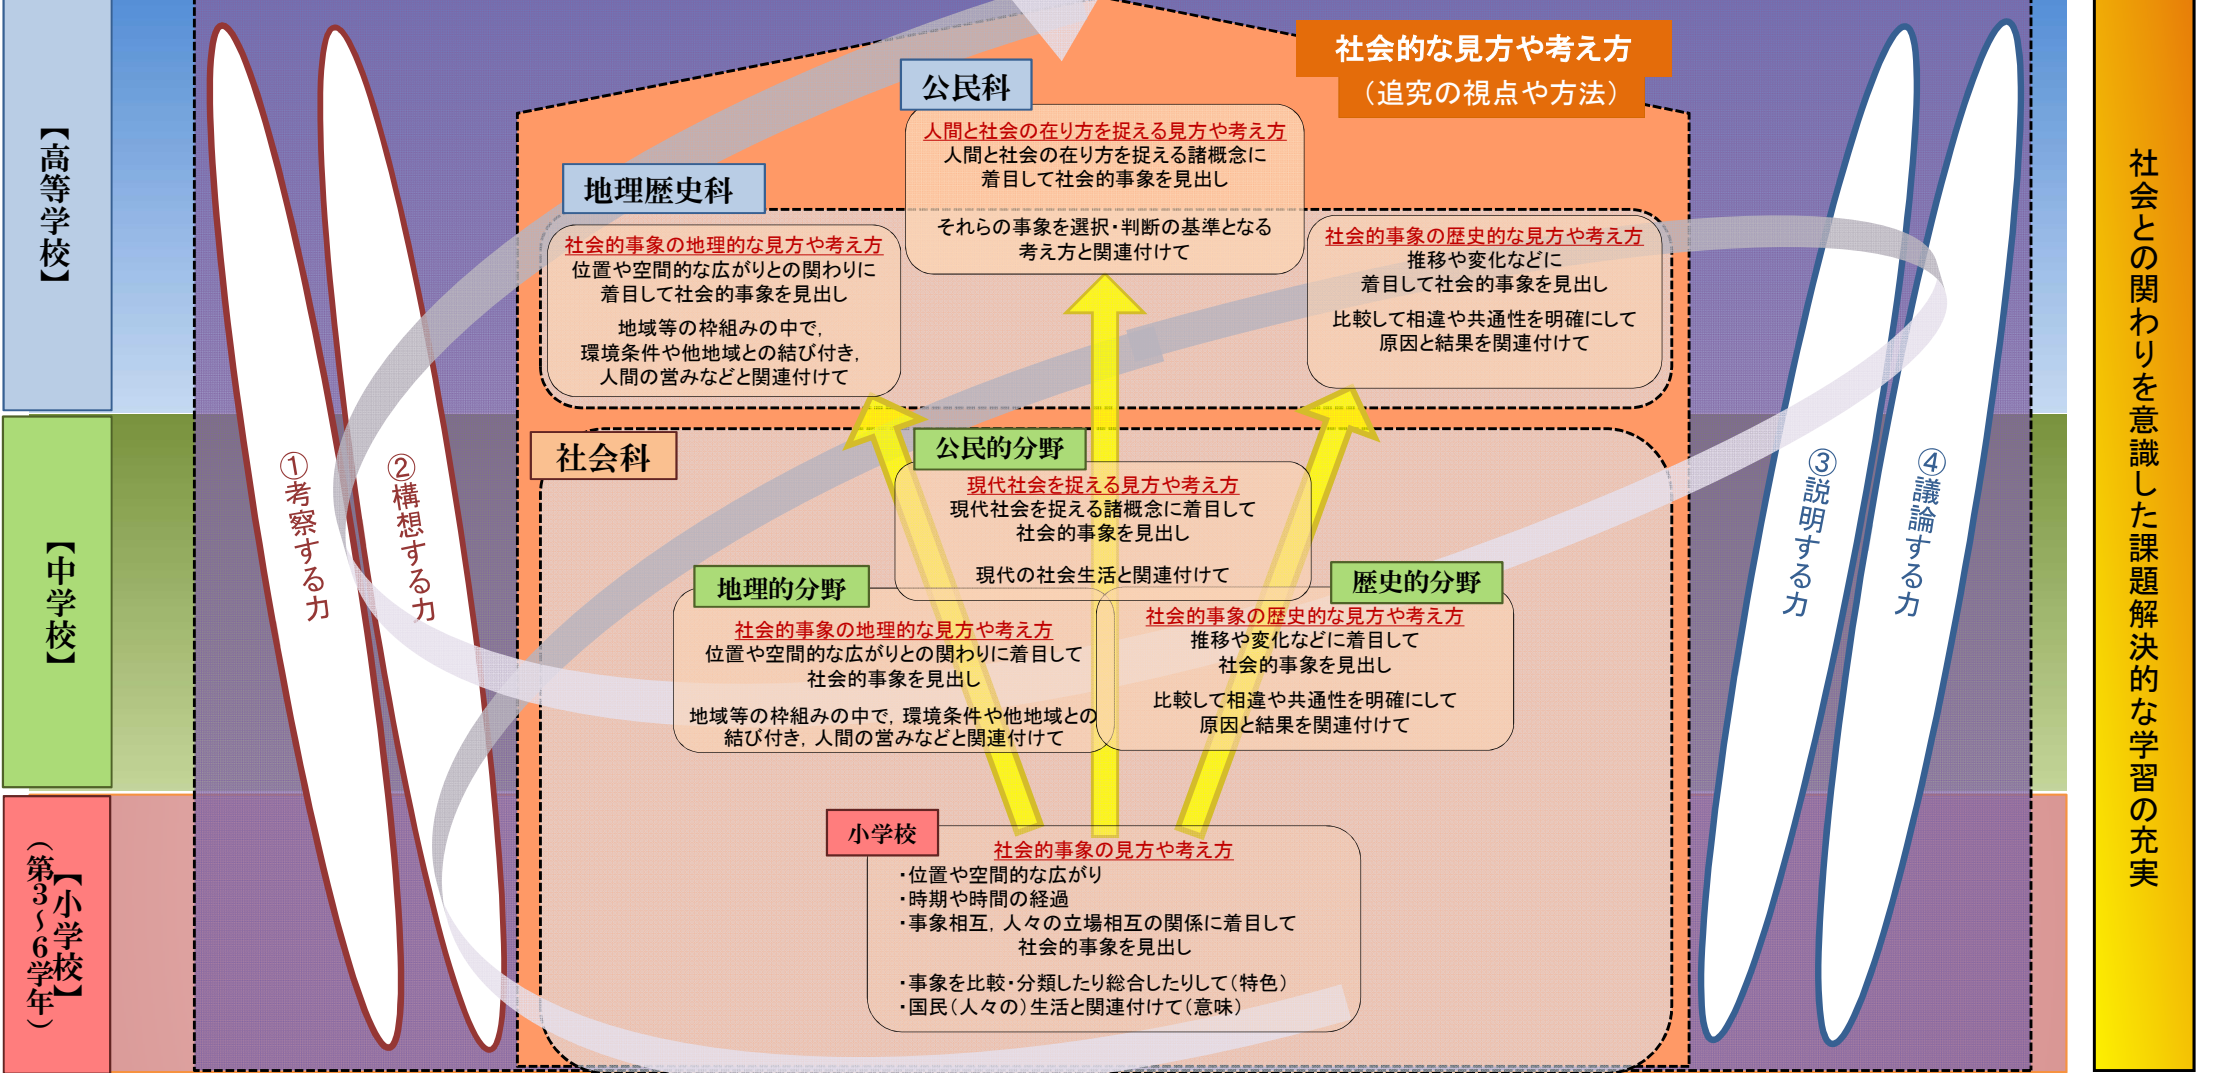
【高等学校】

【中学校】

【小学校】（第3～6学年）

①考察する力

②構想する力

社会的な見方や考え方
（追究の視点や方法）

公民科

人間と社会の在り方を捉える見方や考え方
人間と社会の在り方を捉える諸概念に着目して社会的事象を見出し

それらの事象を選択・判断の基準となる考え方と関連付けて

地理歴史科

社会的事象の地理的な見方や考え方
位置や空間的な広がりとの関わりに着目して社会的事象を見出し

地域等の枠組みの中で，環境条件や他地域との結び付き，人間の営みなどと関連付けて

社会的事象の歴史的な見方や考え方
推移や変化などに着目して社会的事象を見出し

比較して相違や共通性を明確にして原因と結果を関連付けて

社会科

公民的分野

現代社会を捉える見方や考え方
現代社会を捉える諸概念に着目して社会的事象を見出し

現代の社会生活と関連付けて

地理的分野

社会的事象の地理的な見方や考え方
位置や空間的な広がりとの関わりに着目して社会的事象を見出し

地域等の枠組みの中で，環境条件や他地域との結び付き，人間の営みなどと関連付けて

歴史的分野

社会的事象の歴史的な見方や考え方
推移や変化などに着目して社会的事象を見出し

比較して相違や共通性を明確にして原因と結果を関連付けて

小学校

社会的事象の見方や考え方
・位置や空間的な広がり
・時期や時間の経過
・事象相互，人々の立場相互の関係に着目して社会的事象を見出し

・事象を比較・分類したり総合したりして（特色）
・国民（人々の）生活と関連付けて（意味）

③説明する力

④議論する力

社会との関わりを意識した課題解決的な学習の充実